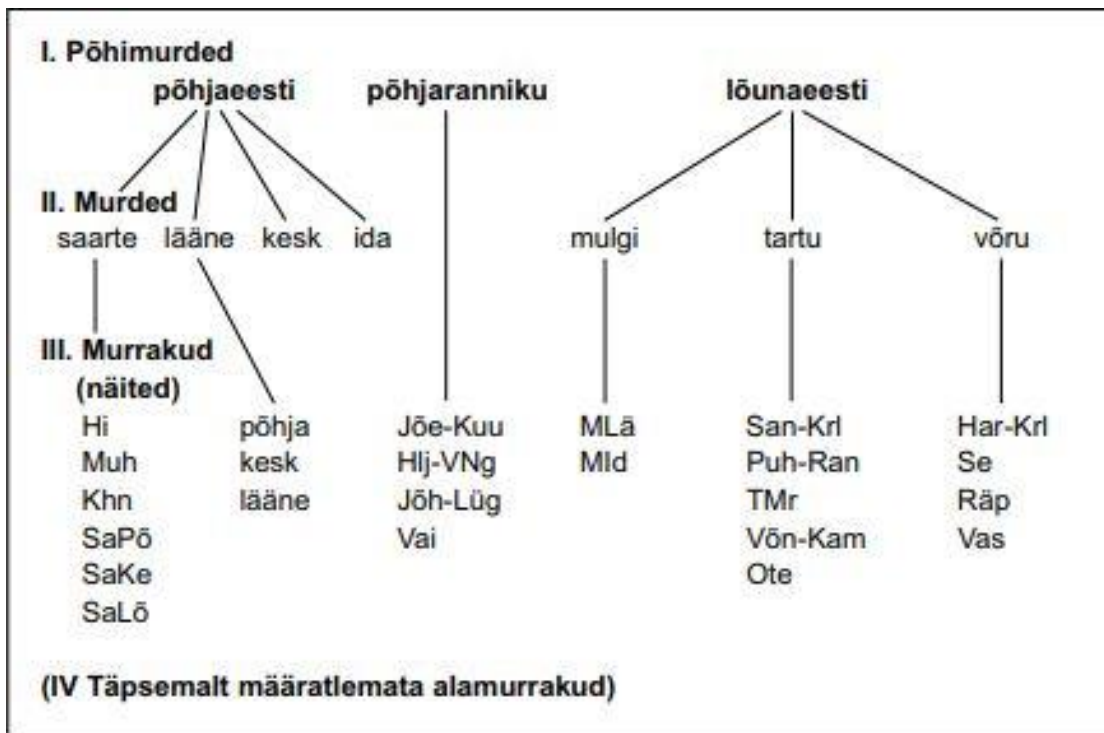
I. Põhimurded

põhjaeesti

põhjaranniku

lõunaeesti

II. Murded

saarte lääne kesk ida

mulgi tartu võru

III. Murrakud (näited)

Hi
Muh
Khn
SaPõ
SaKe
SaLõ

põhja
kesk
lääne

Jõe-Kuu
Hlj-VNg
Jõh-Lüg
Vai

MLä
MId

San-Krl
Puh-Ran
TMr
Võn-Kam
Ote

Har-Krl
Se
Räp
Vas

(IV Täpsemalt määratlemata alamurrakud)